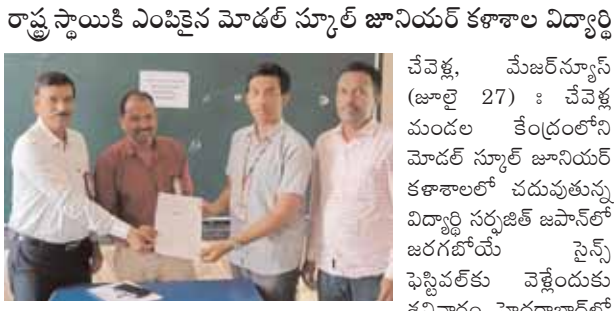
రాష్ట్ర స్థాయికి ఎంపికైన మోడల్ స్కూల్ జూనియర్ కళాశాల విద్యార్థి

చేవెళ్ల, మేజర్‌న్యూస్ (జూలై 27) : చేవెళ్ల మండల కేంద్రంలోని మోడల్ స్కూల్ జూనియర్ కళాశాలలో చదువుతున్న విద్యార్థి సర్ఫజిత్ జపాన్‌లో జరగబోయే సైన్స్ ఫెస్టివల్‌కు వెళ్లేందుకు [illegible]